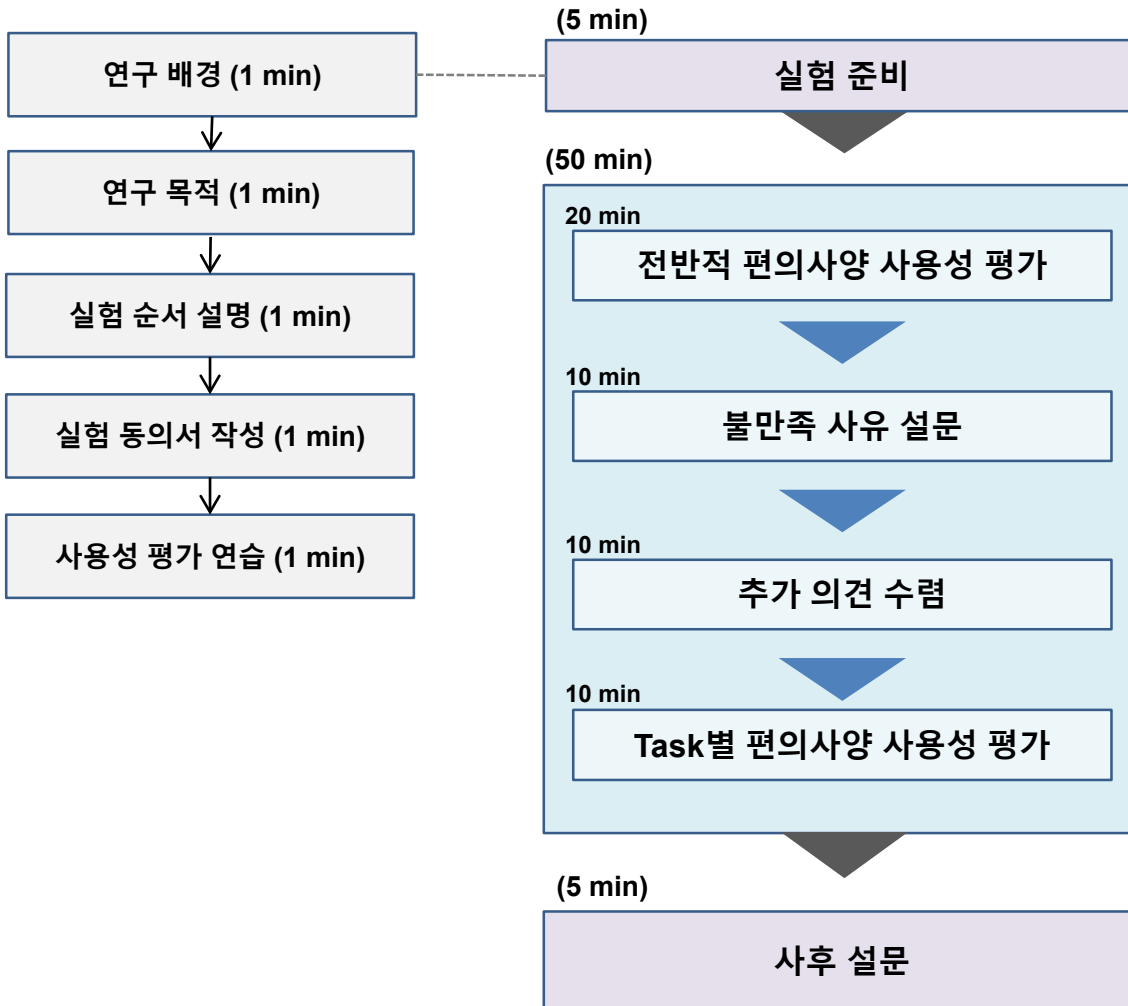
연구 배경 (1 min)

연구 목적 (1 min)

실험 순서 설명 (1 min)

실험 동의서 작성 (1 min)

사용성 평가 연습 (1 min)

(5 min)

실험 준비

(50 min)

20 min

전반적 편의사양 사용성 평가

10 min

불만족 사유 설문

10 min

추가 의견 수렴

10 min

Task별 편의사양 사용성 평가

(5 min)

사후 설문